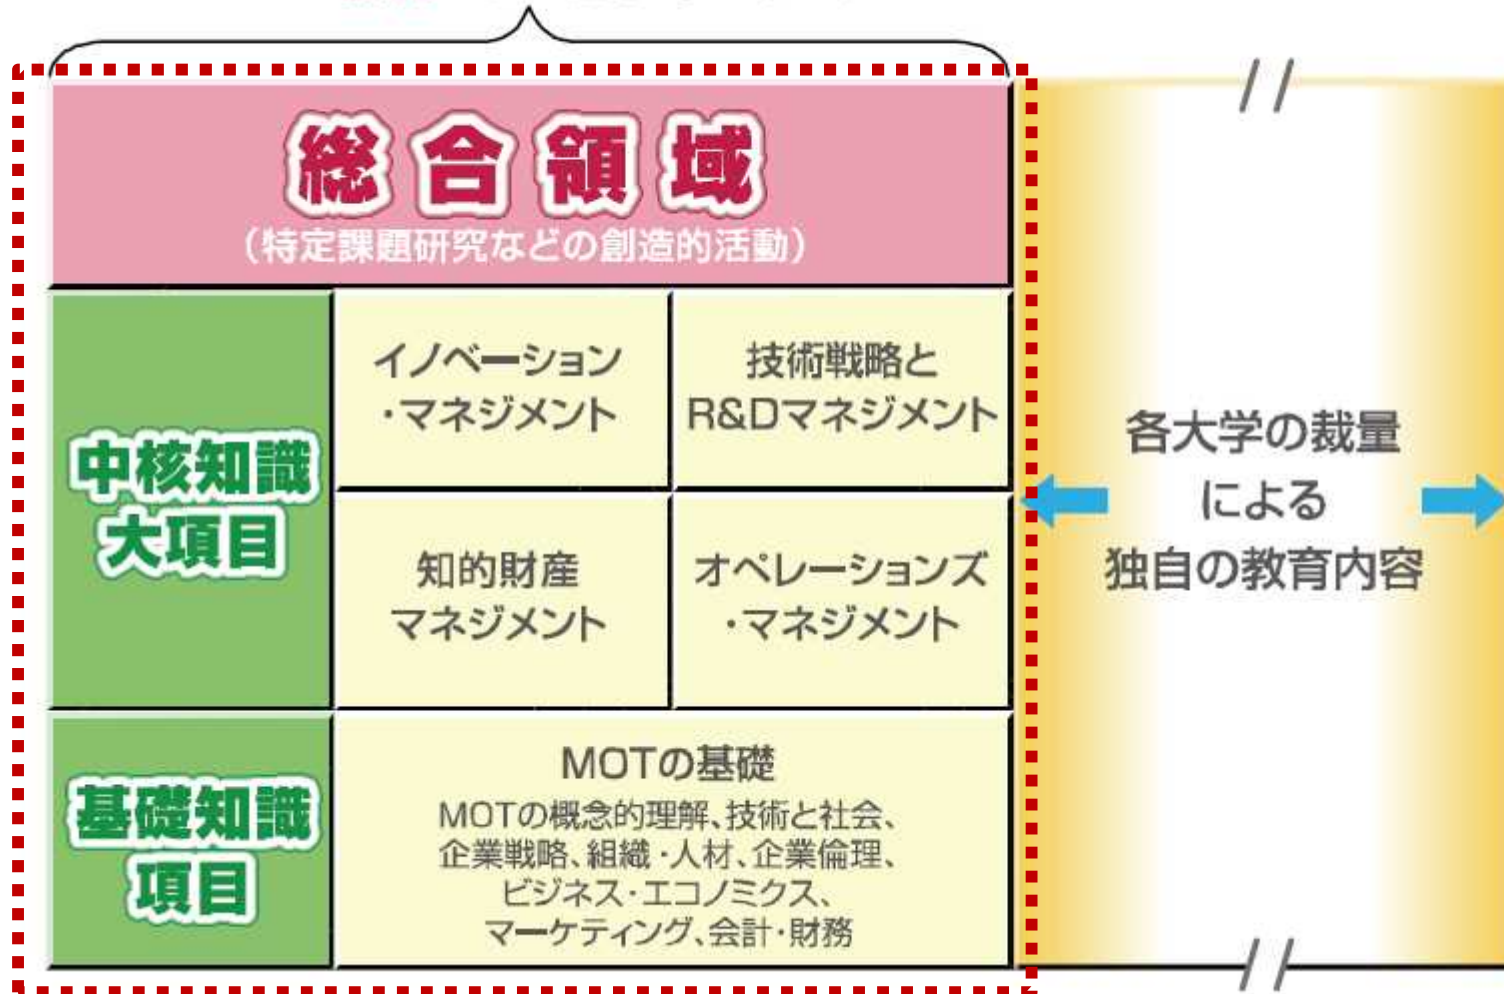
総合領域
（特定課題研究などの創造的活動）

中核知識大項目

| イノベーション・マネジメント | 技術戦略とR&Dマネジメント |
|---|---|
| 知的財産マネジメント | オペレーションズ・マネジメント |

基礎知識項目

MOTの基礎
MOTの概念的理解、技術と社会、企業戦略、組織・人材、企業倫理、ビジネス・エコノミクス、マーケティング、会計・財務

各大学の裁量による独自の教育内容